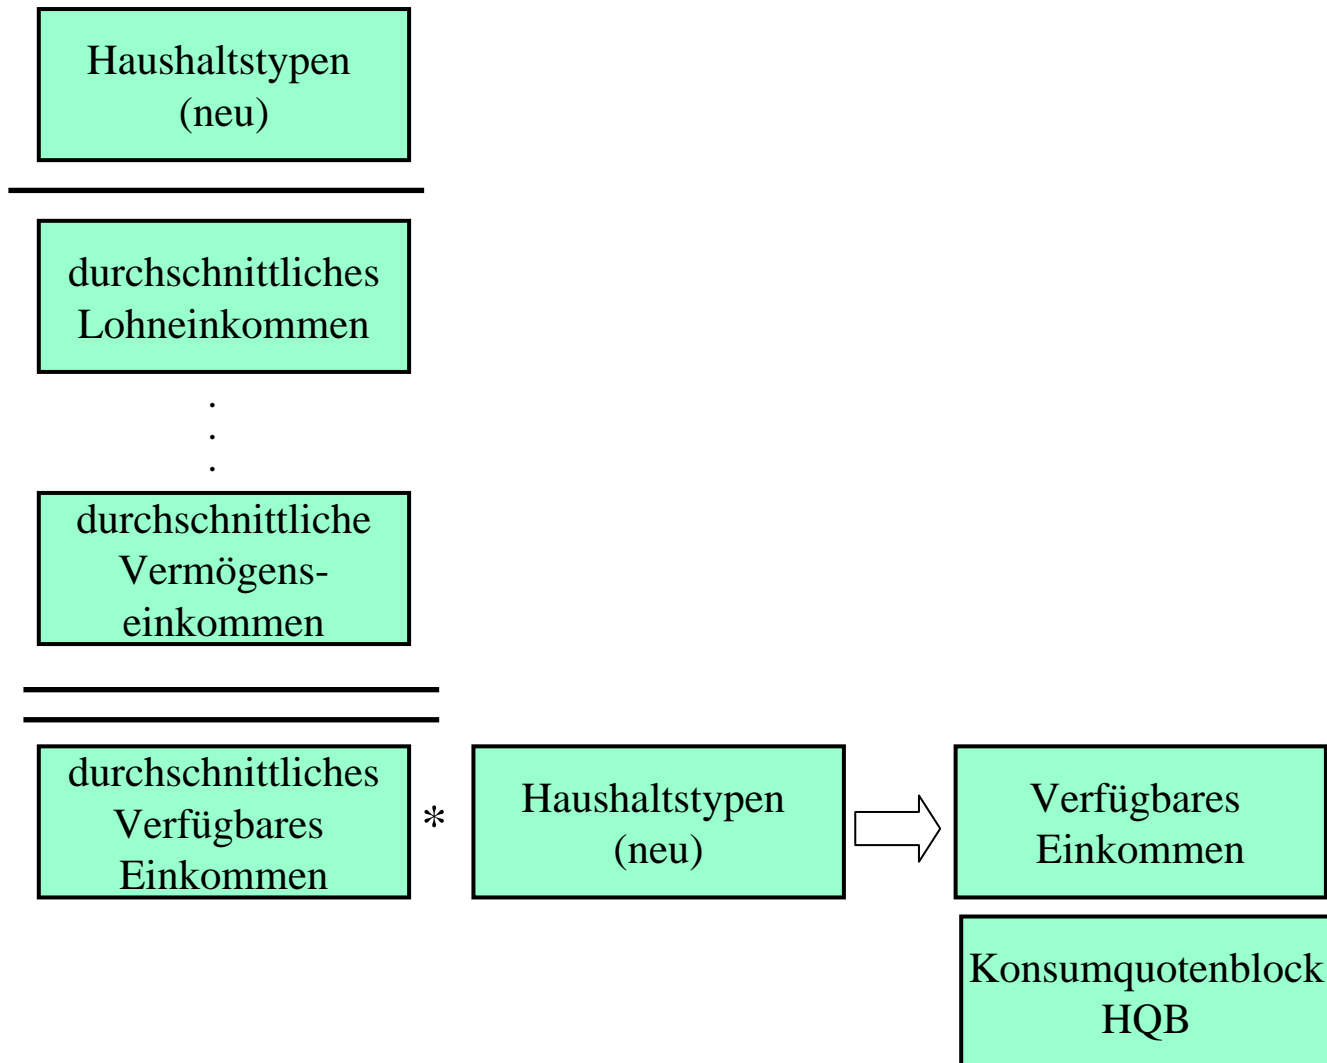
Haushaltstypen (neu)

durchschnittliches Lohneinkommen

.
.
.

durchschnittliche Vermögenseinkommen

durchschnittliches Verfügbares Einkommen

*

Haushaltstypen (neu)

Verfügbares Einkommen

Konsumquotenblock HQB